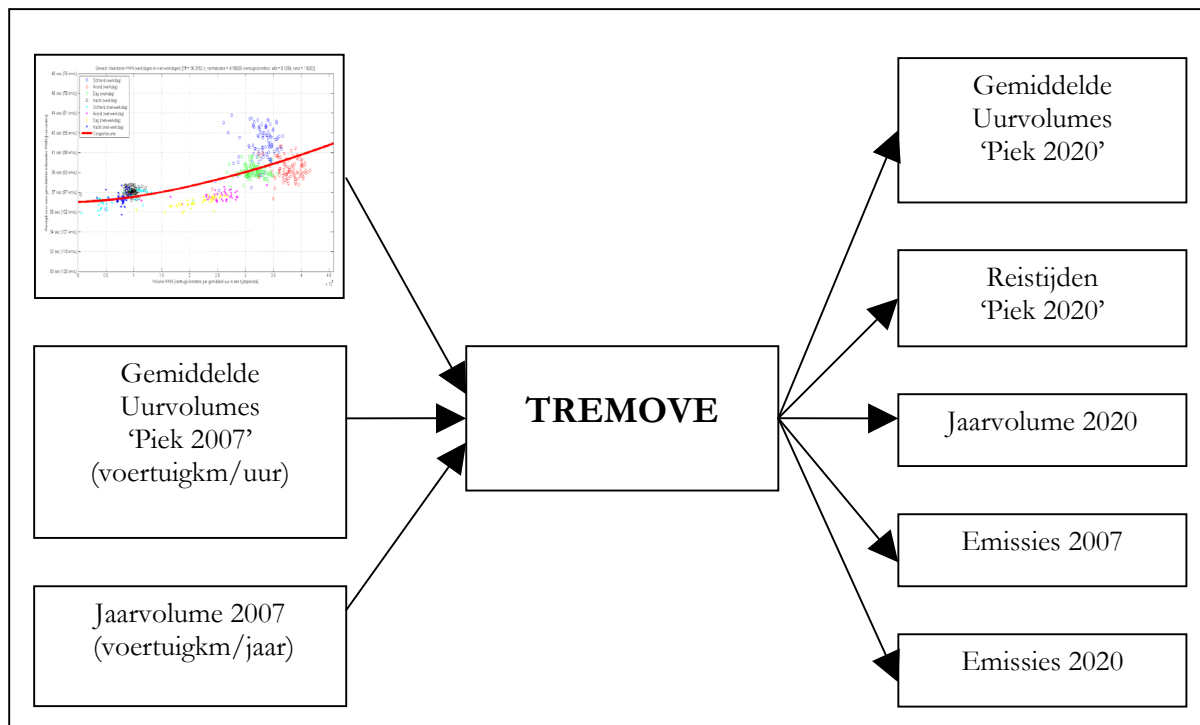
Gemiddelde Uurvolumes 'Piek 2007' (voertuigkm/uur)

Jaarvolume 2007 (voertuigkm/jaar)

TREMOVE

Gemiddelde Uurvolumes 'Piek 2020'

Reistijden 'Piek 2020'

Jaarvolume 2020

Emissies 2007

Emissies 2020